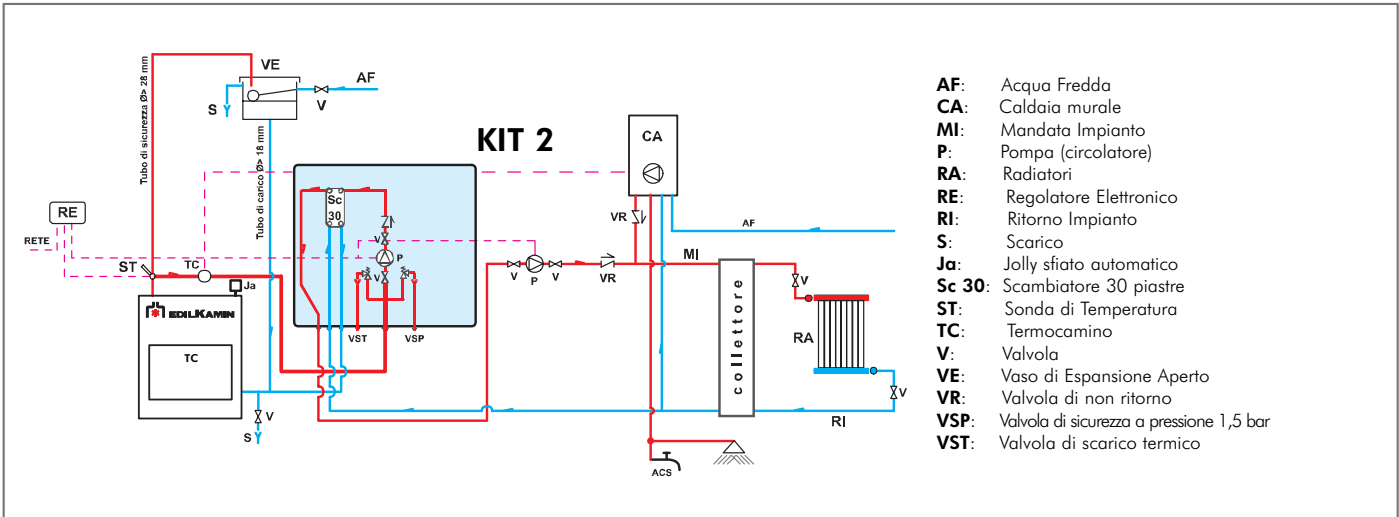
KIT 2

VE
AF
S
V
Tubo di sicurezza Ø> 28 mm
Tubo di carico Ø> 18 mm
CA
VR
AF
RE
RETE
ST
TC
Ja
Sc 30
V
P
V
VST
VSP
V
P
V
VR
MI
collettore
V
RA
V
RI
TC
EDILKAMIN
V
S
ACS

**AF**: Acqua Fredda
**CA**: Caldaia murale
**MI**: Mandata Impianto
**P**: Pompa (circolatore)
**RA**: Radiatori
**RE**: Regolatore Elettronico
**RI**: Ritorno Impianto
**S**: Scarico
**Ja**: Jolly sfiato automatico
**Sc 30**: Scambiatore 30 piastre
**ST**: Sonda di Temperatura
**TC**: Termocamino
**V**: Valvola
**VE**: Vaso di Espansione Aperto
**VR**: Valvola di non ritorno
**VSP**: Valvola di sicurezza a pressione 1,5 bar
**VST**: Valvola di scarico termico